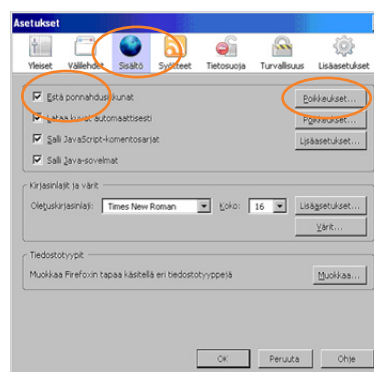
Asetukset

Yleiset Välilehdet Sisältö Syötteet Tietosuoja Turvallisuus Lisäasetukset

Estä ponnahdusikkunat Poikkeukset...

Lataa kuvat automaattisesti Poikkeukset...

Salli JavaScript-komentosarjat Lisäasetukset...

Salli Java-sovelmat

Kirjasinlajit ja värit

Oletuskirjasinlaji: Times New Roman Koko: 16 Lisäasetukset...

Värit...

Tiedostotyypit

Muokkaa Firefoxin tapaa käsitellä eri tiedostotyyppejä Muokkaa...

OK Peruuta Ohje